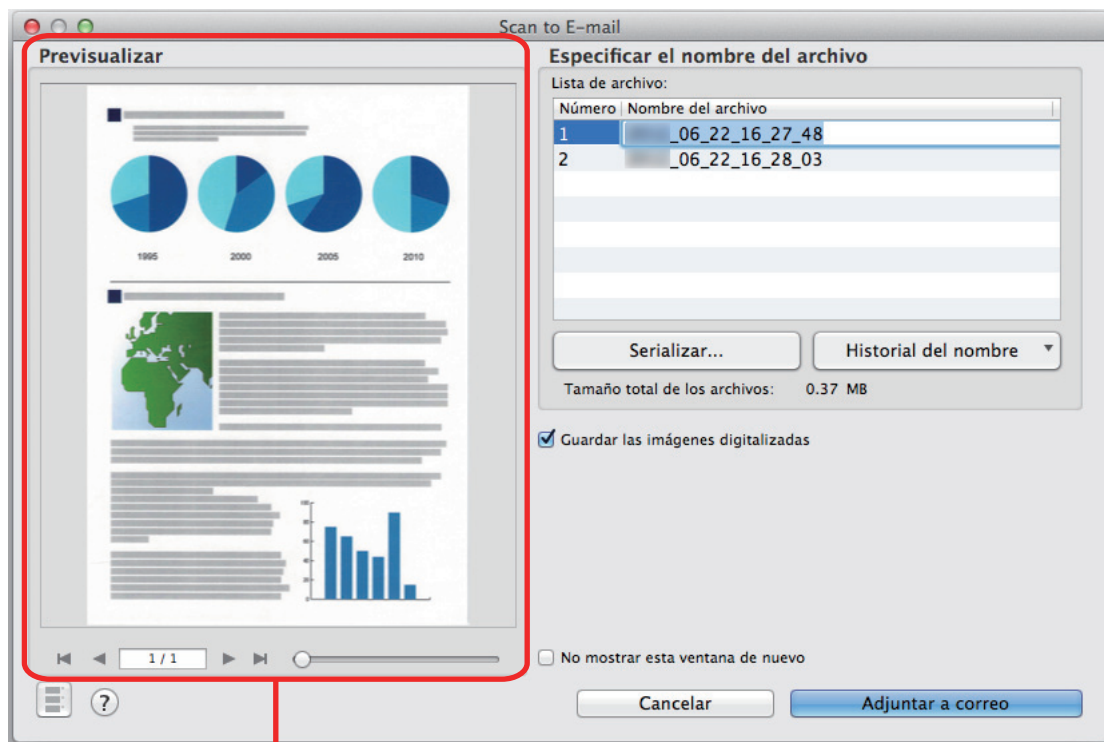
Scan to E-mail

Previsualizar

1995 2000 2005 2010

1 / 1

Especificar el nombre del archivo

Lista de archivo:

| Número | Nombre del archivo |
|---|---|
| 1 | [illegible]_06_22_16_27_48 |
| 2 | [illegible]_06_22_16_28_03 |

Serializar...

Historial del nombre

Tamaño total de los archivos: 0.37 MB

Guardar las imágenes digitalizadas

No mostrar esta ventana de nuevo

?

Cancelar

Adjuntar a correo